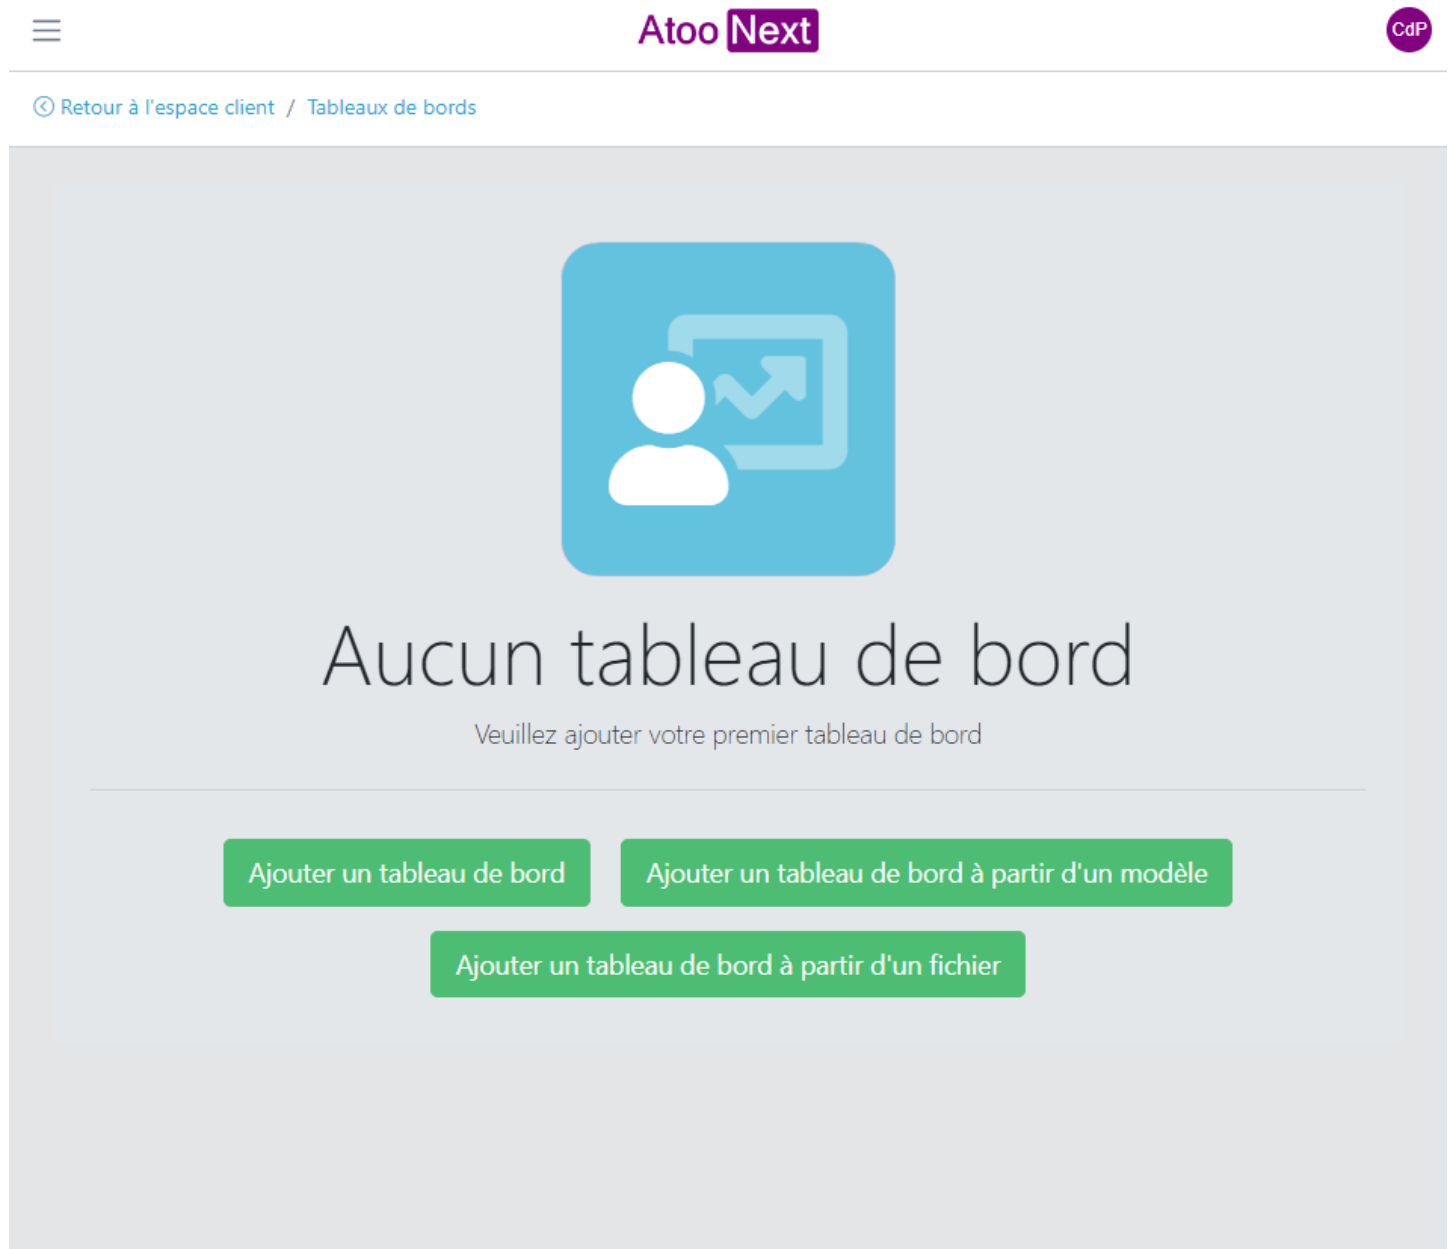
Atoo Next

CdP

Retour à l'espace client / Tableaux de bords

Aucun tableau de bord

Veuillez ajouter votre premier tableau de bord

Ajouter un tableau de bord

Ajouter un tableau de bord à partir d'un modèle

Ajouter un tableau de bord à partir d'un fichier